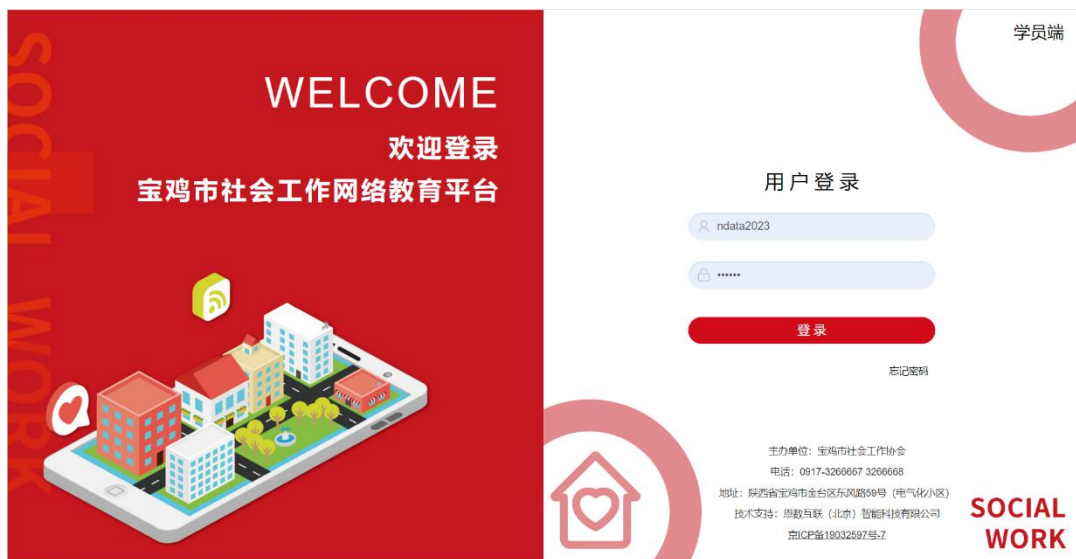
SOCIAL WORK

WELCOME
欢迎登录
宝鸡市社会工作网络教育平台

学员端

用户登录

ndata2023

••••••

登录

忘记密码

主办单位：宝鸡市社会工作协会
电话：0917-3266667 3266668
地址：陕西省宝鸡市金台区东风路59号（电气化小区）
技术支持：恩数互联（北京）智能科技有限公司
京ICP备19032597号-7

SOCIAL WORK